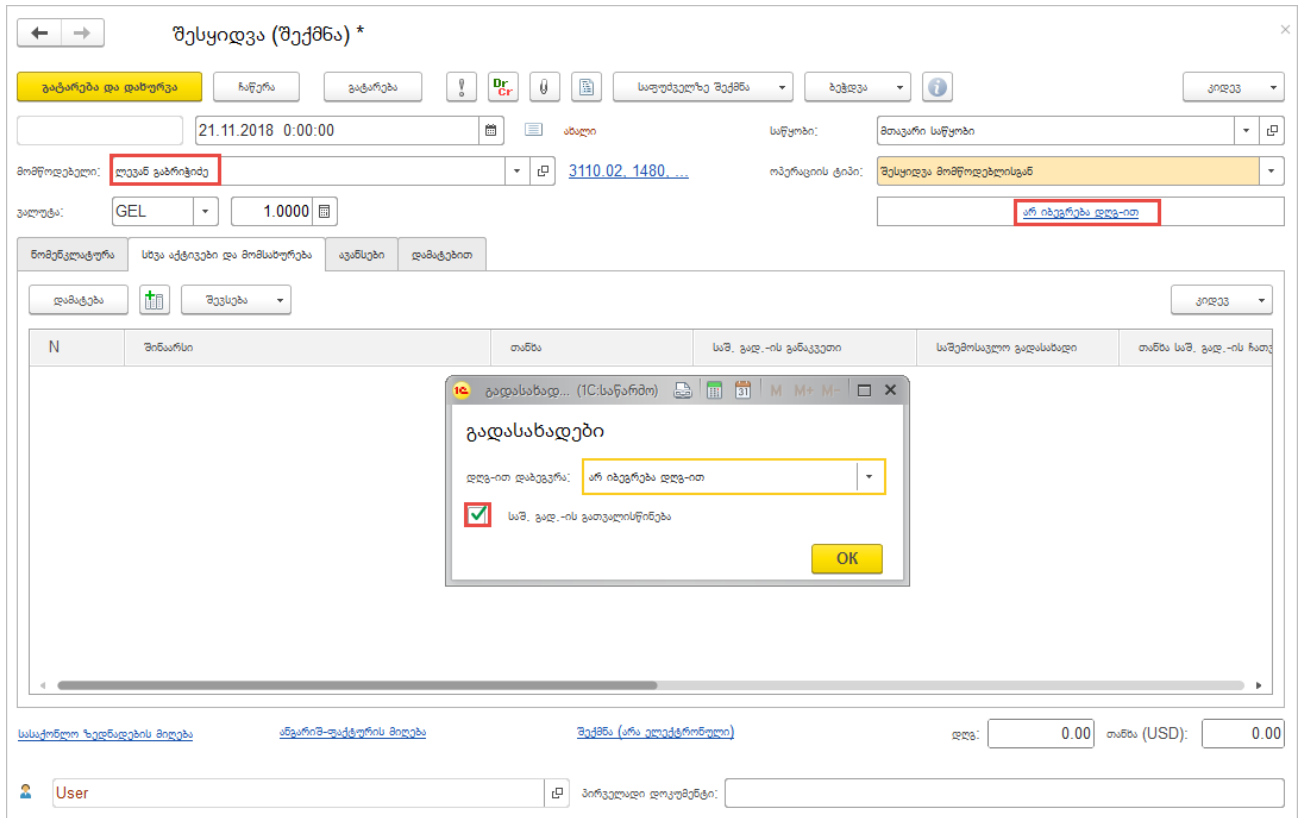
შესყიდვა (შექმნა) *

გატარება და დახურვა | ჩაწერა | გატარება | Dr Cr | საფუძველზე შექმნა | ბეჭდვა | კიდევ

21.11.2018 0:00:00 | ახალი | საწყობი: მთავარი საწყობი

მომწოდებელი: ლევან გაბრიჭიძე | 3110.02, 1480, ... | ოპერაციის ტიპი: შესყიდვა მომწოდებლისგან

ვალუტა: GEL | 1.0000 | არ იბეგრება დღგ-ით

ნომენკლატურა | სხვა აქტივები და მომსახურება | ავანსები | დამატებით

დამატება | შევსება | კიდევ

| N | შინაარსი | თანხა | საშ. გად.-ის განაკვეთი | საშემოსავლო გადასახადი | თანხა საშ. გად.-ის ჩათვ |
|---|---|---|---|---|---|

გადასახად... (1C:საწარმო) M M+ M-

გადასახადები

დღგ-ით დაბეგვრა: არ იბეგრება დღგ-ით

საშ. გად.-ის გათვალისწინება

OK

სასაქონლო ზედნადების მიღება | ანგარიშ-ფაქტურის მიღება | შექმნა (არა ელექტრონული) | დღგ: 0.00 | თანხა (USD): 0.00

User | პირველადი დოკუმენტი: